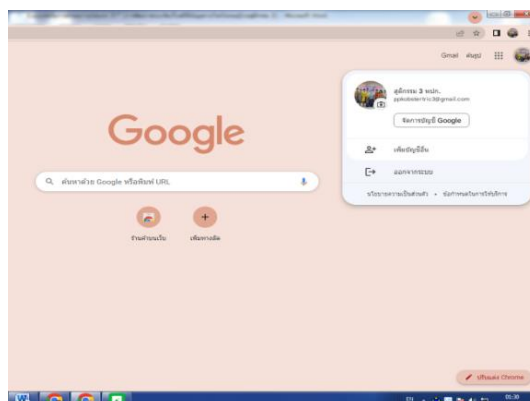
Gmail ค้นรูป

Google

ค้นหาด้วย Google หรือพิมพ์ URL

ร้านค้าออนไลน์

เพิ่มทางลัด

ศูนย์ภารกรม 3 ษณะ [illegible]

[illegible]@gmail.com

จัดการบัญชี Google

เพิ่มบัญชีอื่น

ออกจากระบบ

นโยบายความเป็นส่วนตัว • ข้อกำหนดในการให้บริการ

ปรับแต่ง Chrome

05:30